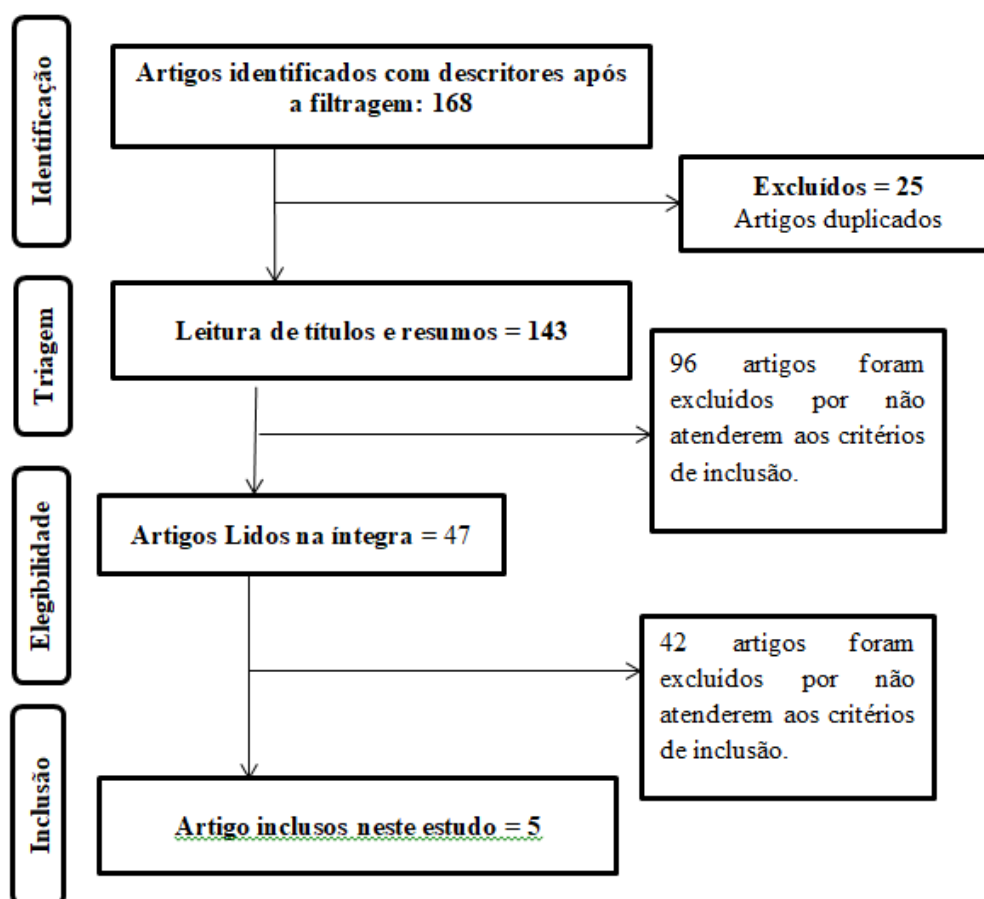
Identificação

Artigos identificados com descritores após a filtragem: 168

Excluídos = 25
Artigos duplicados

Triagem

Leitura de títulos e resumos = 143

96 artigos foram excluídos por não atenderem aos critérios de inclusão.

Elegibilidade

Artigos Lidos na íntegra = 47

42 artigos foram excluídos por não atenderem aos critérios de inclusão.

Inclusão

Artigo inclusos neste estudo = 5